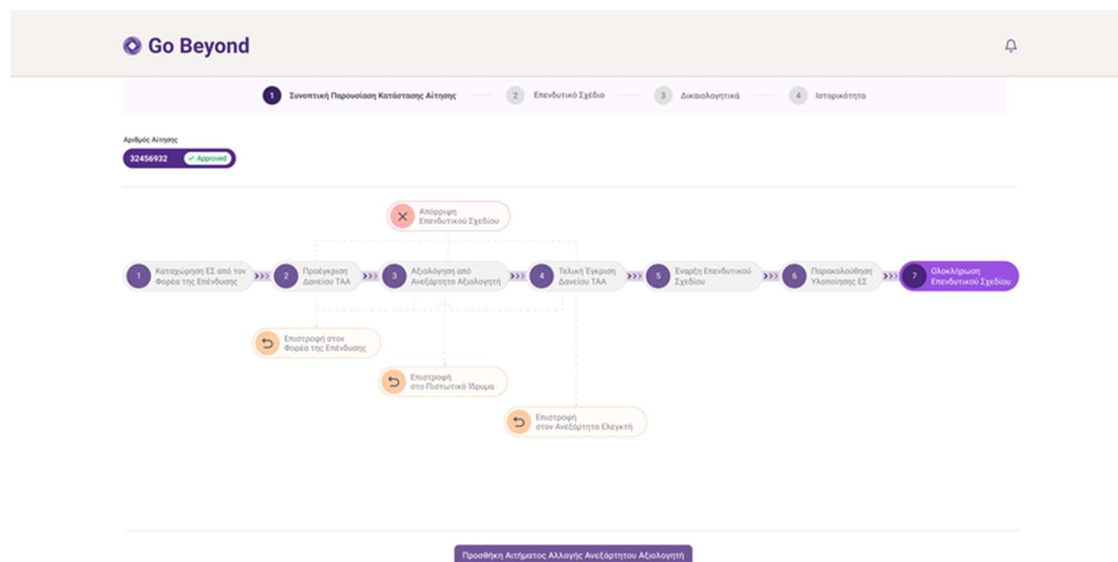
Go Beyond

1 Συνοπτική Παρουσίαση Κατάστασης Αίτησης
2 Επενδυτικό Σχέδιο
3 Δικαιολογητικά
4 Ιστορικότητα

Αριθμός Αίτησης
32456932 ✓ Approved

Απόρριψη Επενδυτικού Σχεδίου

1 Καταχώρηση ΕΣ από τον Φορέα της Επένδυσης
2 Προέγκριση Δανείου ΤΑΑ
3 Αξιολόγηση από Ανεξάρτητο Αξιολογητή
4 Τελική Έγκριση Δανείου ΤΑΑ
5 Έναρξη Επενδυτικού Σχεδίου
6 Παρακολούθηση Υλοποίησης ΕΣ
7 Ολοκλήρωση Επενδυτικού Σχεδίου

Επιστροφή στον Φορέα της Επένδυσης

Επιστροφή στο Πιστωτικό Ίδρυμα

Επιστροφή στον Ανεξάρτητο Ελεγκτή

Προσθήκη Αιτήματος Αλλαγής Ανεξάρτητου Αξιολογητή